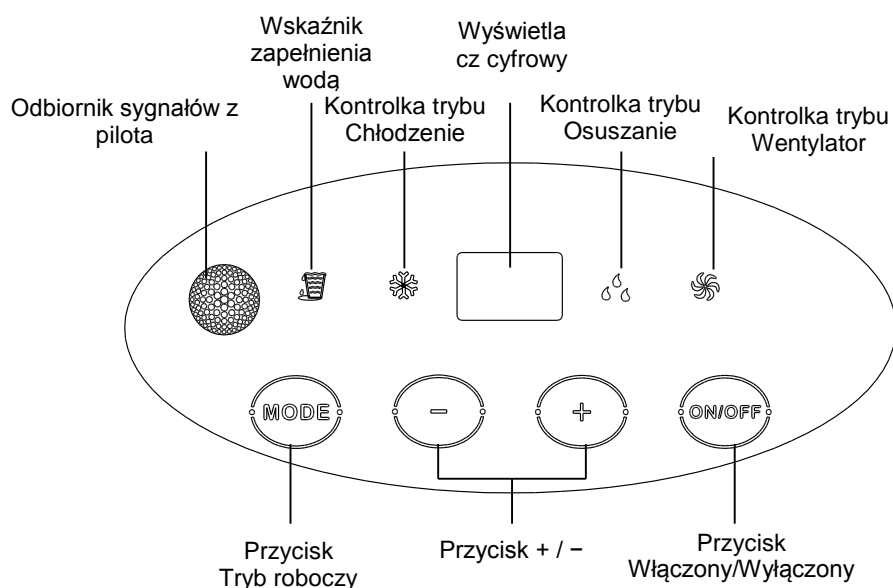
Wskaźnik zapełnienia wodą

Wyświetla cz cyfrowy

Odbiornik sygnałów z pilota

Kontrolka trybu Chłodzenie

Kontrolka trybu Osuszanie

Kontrolka trybu Wentylator

MODE

−

+

ON/OFF

Przycisk Tryb roboczy

Przycisk + / −

Przycisk Włączony/Wyłączony